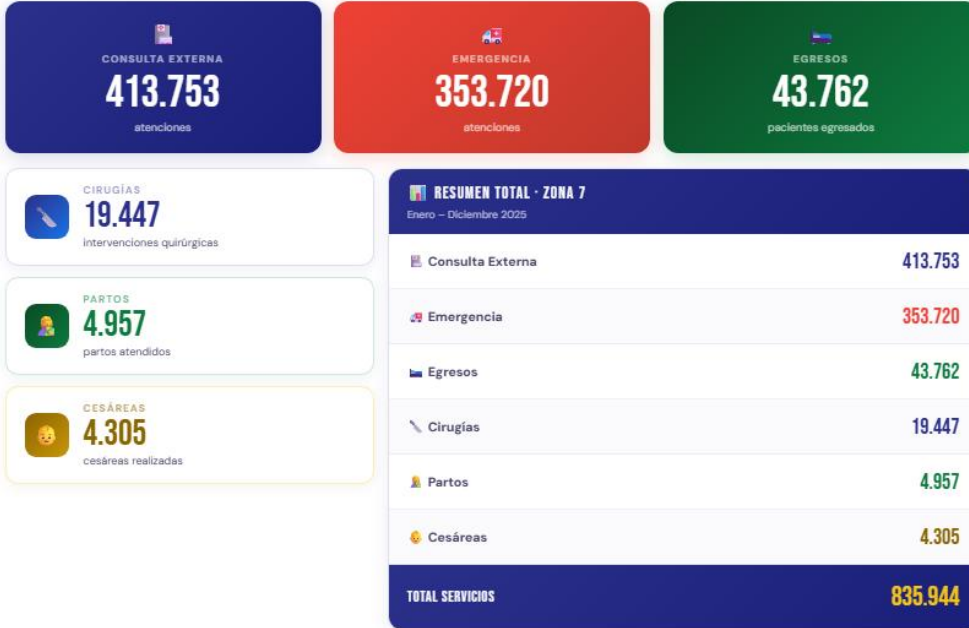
CONSULTA EXTERNA
413.753
atenciones

EMERGENCIA
353.720
atenciones

EGRESOS
43.762
pacientes egresados

CIRUGÍAS
19.447
intervenciones quirúrgicas

PARTOS
4.957
partos atendidos

CESÁREAS
4.305
cesáreas realizadas

RESUMEN TOTAL · ZONA 7
Enero – Diciembre 2025

| | |
|---|---|
| Consulta Externa | 413.753 |
| Emergencia | 353.720 |
| Egresos | 43.762 |
| Cirugías | 19.447 |
| Partos | 4.957 |
| Cesáreas | 4.305 |
| TOTAL SERVICIOS | 835.944 |